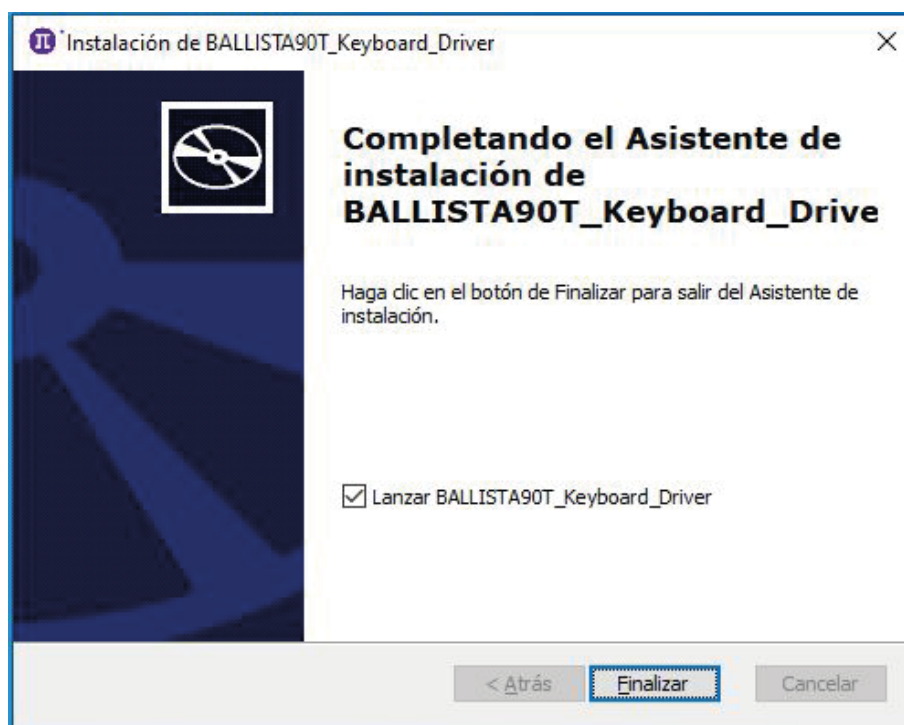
Instalación de BALLISTA90T_Keyboard_Driver

×

Completando el Asistente de instalación de BALLISTA90T_Keyboard_Drive

Haga clic en el botón de Finalizar para salir del Asistente de instalación.

☑ Lanzar BALLISTA90T_Keyboard_Driver

< Atrás

Finalizar

Cancelar